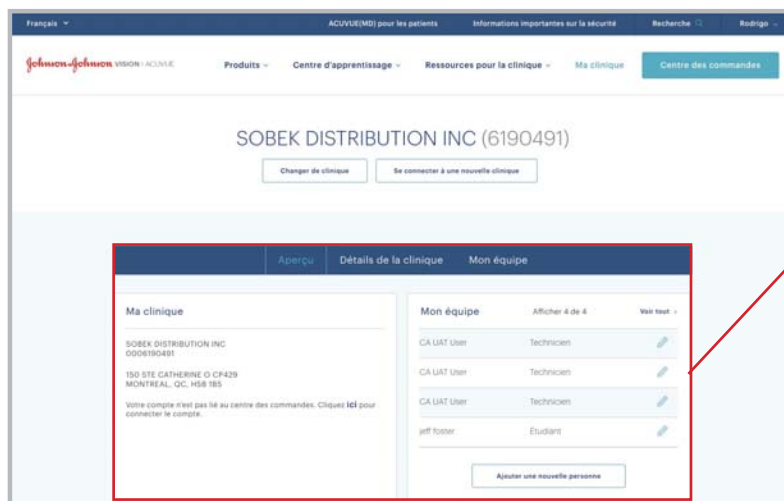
Français

ACUVUE(MD) pour les patients

Informations importantes sur la sécurité

Recherche

Rodrigo

Johnson & Johnson VISION | ACUVUE

Produits

Centre d'apprentissage

Ressources pour la clinique

Ma clinique

Centre des commandes

SOBEK DISTRIBUTION INC (6190491)

Changer de clinique

Se connecter à une nouvelle clinique

Aperçu

Détails de la clinique

Mon équipe

Ma clinique

SOBEK DISTRIBUTION INC
0006190491

150 STE CATHERINE O CP429
MONTREAL, QC, H5B 1B5

Votre compte n'est pas lié au centre des commandes. Cliquez ici pour connecter le compte.

Mon équipe

Afficher 4 de 4

Voir tout

| | |
|---|---|
| CA UAT User | Technicien |
| CA UAT User | Technicien |
| CA UAT User | Technicien |
| jeff foster | Étudiant |

Ajouter une nouvelle personne